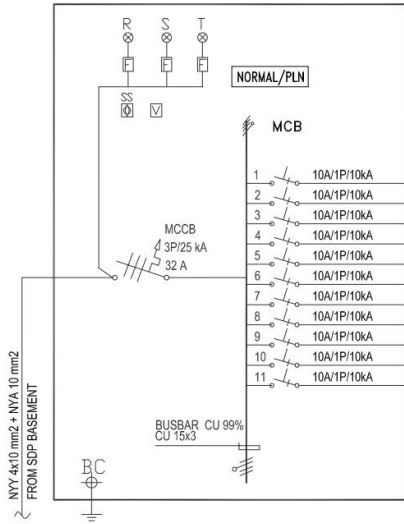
R S T

F F F

NORMAL/PLN

SS

V

MCB

1 10A/1P/10kA
2 10A/1P/10kA
3 10A/1P/10kA
4 10A/1P/10kA
5 10A/1P/10kA
6 10A/1P/10kA
7 10A/1P/10kA
8 10A/1P/10kA
9 10A/1P/10kA
10 10A/1P/10kA
11 10A/1P/10kA

MCCB
3P/25 kA
32 A

NYY 4x10 mm2 + NYA 10 mm2
FROM SDP BASEMENT

BUSBAR CU 99%
CU 15x3

BC